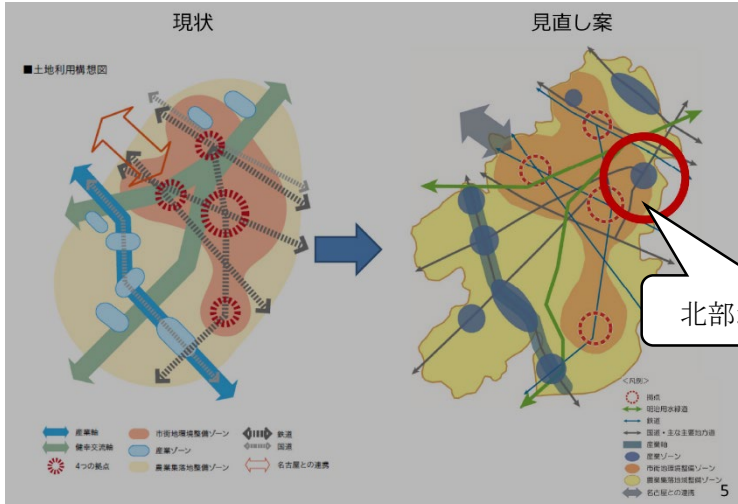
現状

見直し案

■土地利用構想図

産業軸
健幸交流軸
4つの拠点
市街地環境整備ゾーン
産業ゾーン
農業集落地整備ゾーン
鉄道
国道
名古屋との連携

北部

<凡例>
拠点
明治用水緑道
鉄道
国道・主な主要地方道
産業軸
産業ゾーン
市街地環境整備ゾーン
農業集落地環境整備ゾーン
名古屋との連携

5